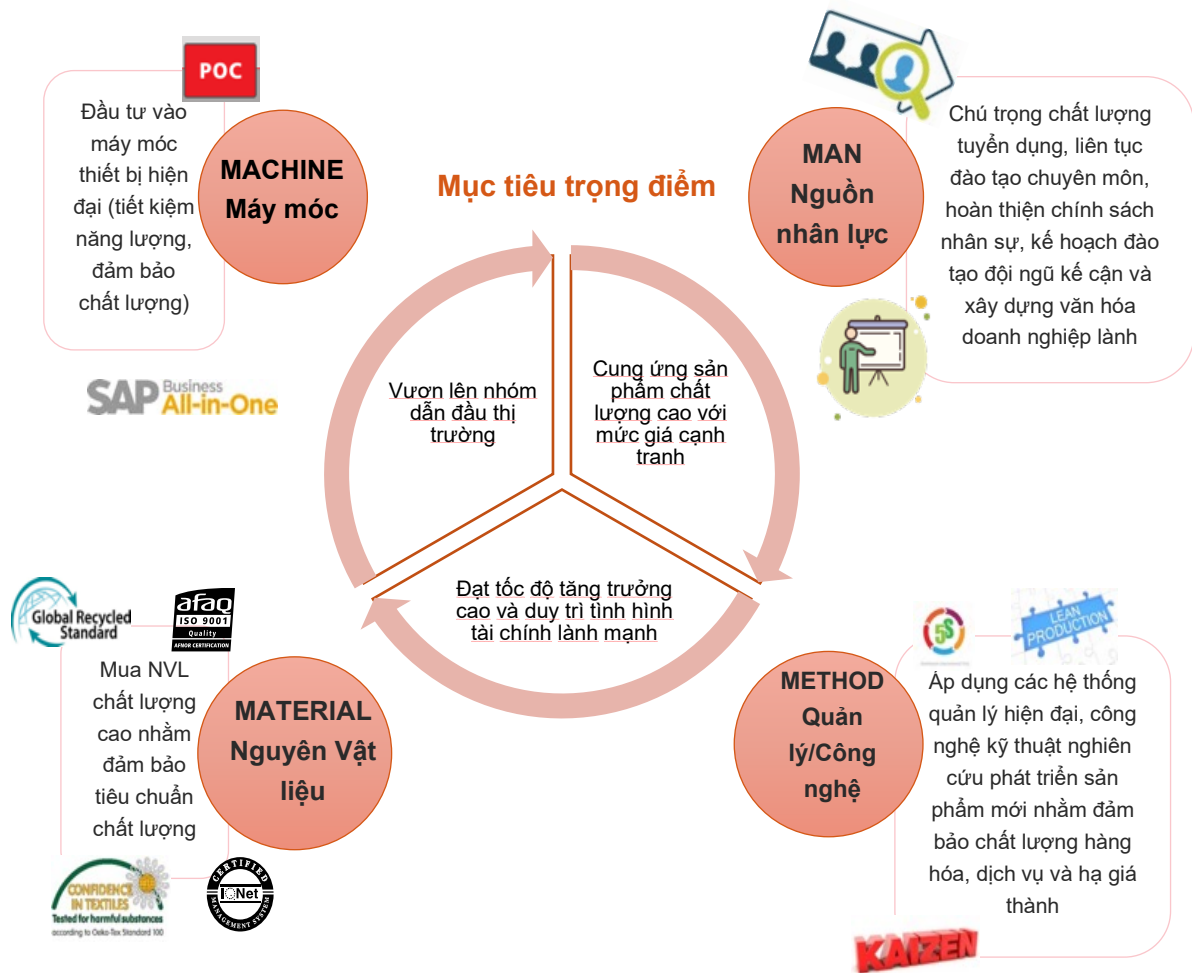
POC

Đầu tư vào máy móc thiết bị hiện đại (tiết kiệm năng lượng, đảm bảo chất lượng)

MACHINE
Máy móc

SAP Business All-in-One

Mục tiêu trọng điểm

MAN
Nguồn nhân lực

Chú trọng chất lượng tuyển dụng, liên tục đào tạo chuyên môn, hoàn thiện chính sách nhân sự, kế hoạch đào tạo đội ngũ kế cận và xây dựng văn hóa doanh nghiệp lành

Vươn lên nhóm dẫn đầu thị trường

Cung ứng sản phẩm chất lượng cao với mức giá cạnh tranh

Đạt tốc độ tăng trưởng cao và duy trì tình hình tài chính lành mạnh

Global Recycled Standard

afaq
ISO 9001
Quality
AFNOR CERTIFICATION

Mua NVL chất lượng cao nhằm đảm bảo tiêu chuẩn chất lượng

MATERIAL
Nguyên Vật liệu

CONFIDENCE IN TEXTILES
Tested for harmful substances
according to Oeko-Tex Standard 100

CERTIFIED
IQNet
MANAGEMENT SYSTEM

5S

LEAN PRODUCTION

METHOD
Quản lý/Công nghệ

Áp dụng các hệ thống quản lý hiện đại, công nghệ kỹ thuật nghiên cứu phát triển sản phẩm mới nhằm đảm bảo chất lượng hàng hóa, dịch vụ và hạ giá thành

KAIZEN